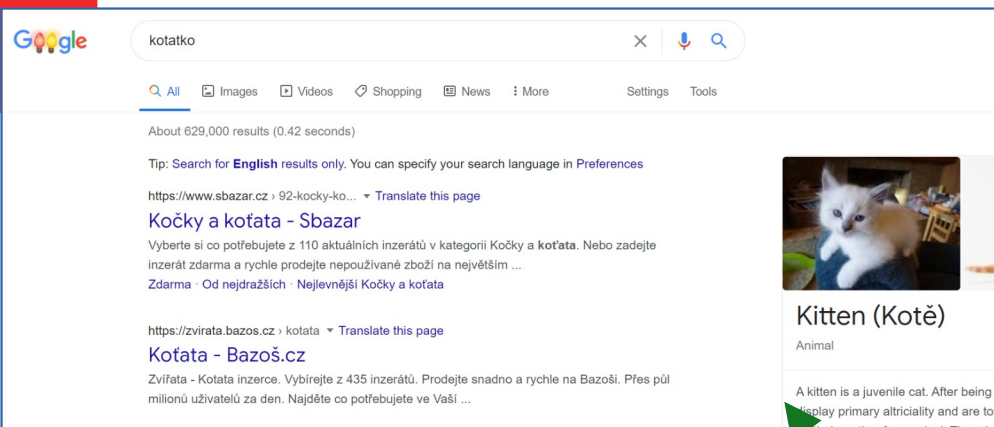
Google

kotatko

All Images Videos Shopping News More Settings Tools

About 629,000 results (0.42 seconds)

Tip: Search for **English** results only. You can specify your search language in Preferences

https://www.sbazar.cz › 92-kocky-ko... ▾ Translate this page

Kočky a koťata - Sbazar

Vyberte si co potřebujete z 110 aktuálních inzerátů v kategorii Kočky a **koťata**. Nebo zadejte inzerát zdarma a rychle prodejte nepoužívané zboží na největším ...

Zdarma · Od nejdražších · Nejlevnější Kočky a koťata

https://zvirata.bazos.cz › kotata ▾ Translate this page

Koťata - Bazoš.cz

Zvířata - Kotata inzerce. Vybírejte z 435 inzerátů. Prodejte snadno a rychle na Bazoši. Přes půl milionů uživatelů za den. Najděte co potřebujete ve Vaší ...

Kitten (Kotě)

Animal

A kitten is a juvenile cat. After being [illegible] display primary altriciality and are to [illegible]